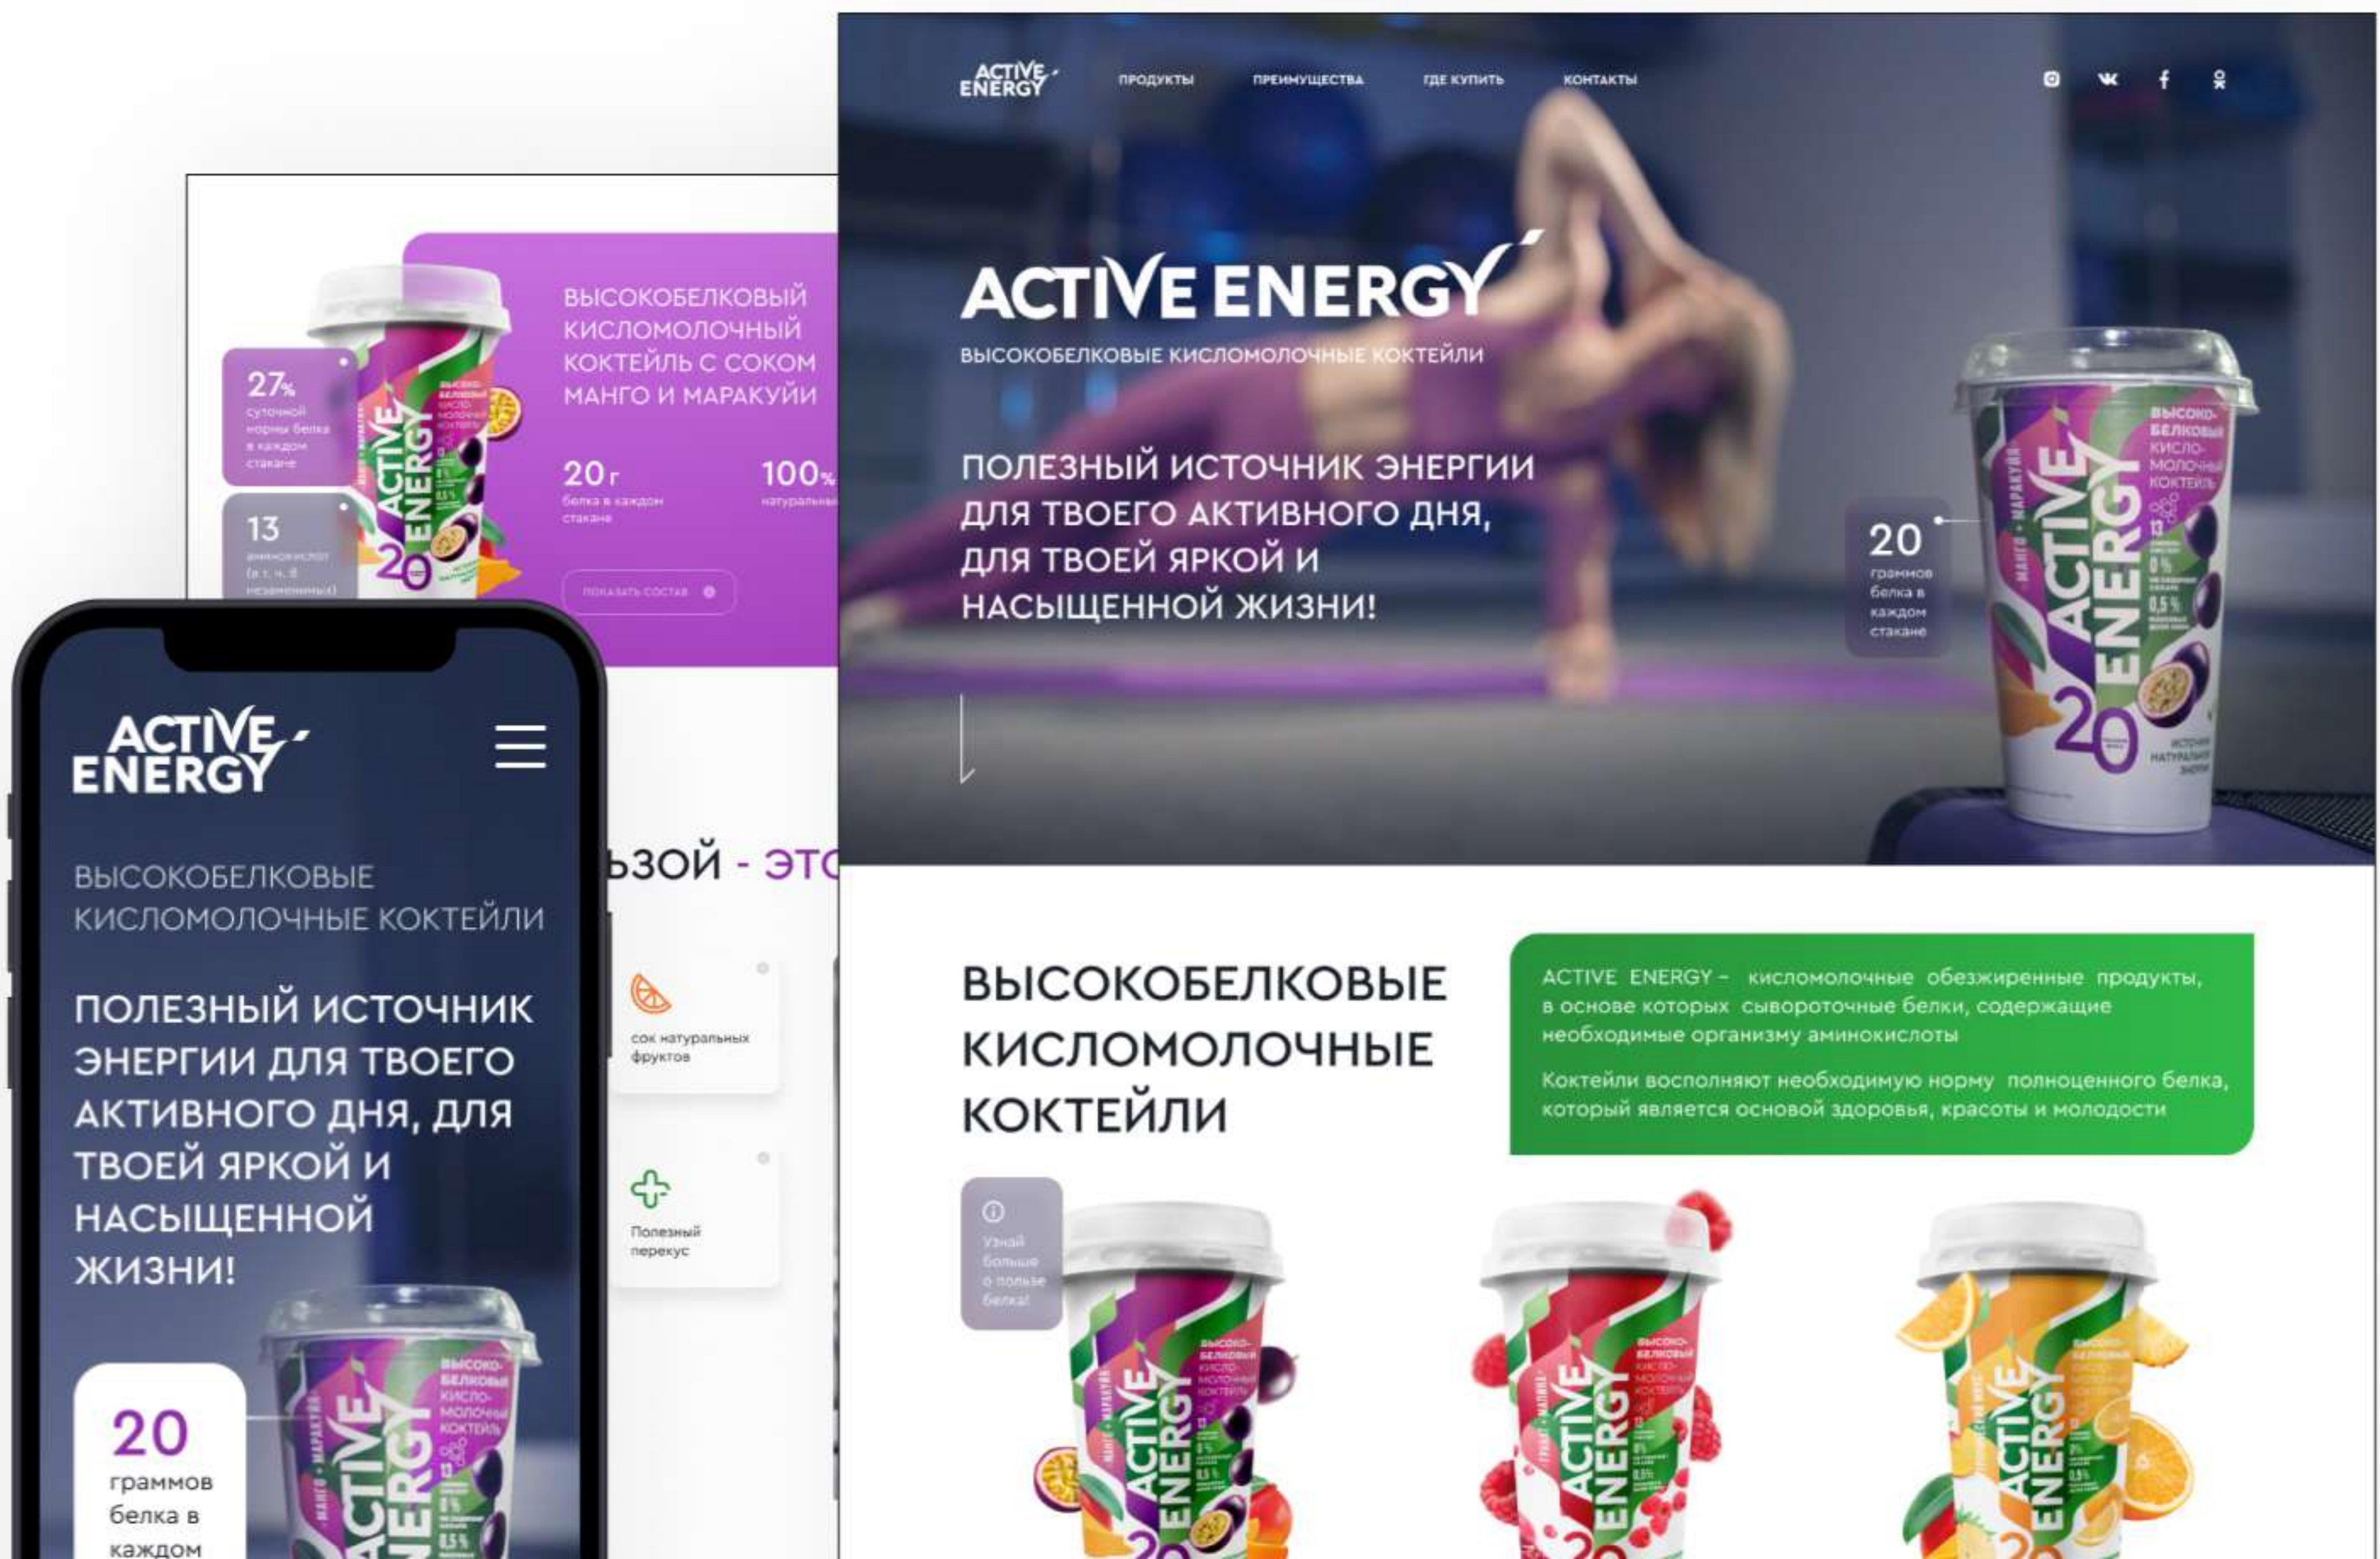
ACTIVE ENERGY

ПРОДУКТЫ ПРЕИМУЩЕСТВА ГДЕ КУПИТЬ КОНТАКТЫ

ACTIVE ENERGY

ВЫСОКОБЕЛКОВЫЕ КИСЛОМОЛОЧНЫЕ КОКТЕЙЛИ

ПОЛЕЗНЫЙ ИСТОЧНИК ЭНЕРГИИ ДЛЯ ТВОЕГО АКТИВНОГО ДНЯ, ДЛЯ ТВОЕЙ ЯРКОЙ И НАСЫЩЕННОЙ ЖИЗНИ!

20 граммов белка в каждом стакане

ВЫСОКОБЕЛКОВЫЕ КИСЛОМОЛОЧНЫЕ КОКТЕЙЛИ

ACTIVE ENERGY – кисломолочные обезжиренные продукты, в основе которых сывороточные белки, содержащие необходимые организму аминокислоты

Коктейли восполняют необходимую норму полноценного белка, который является основой здоровья, красоты и молодости

Узнай больше о пользе белка!

ВЫСОКОБЕЛКОВЫЙ КИСЛОМОЛОЧНЫЙ КОКТЕЙЛЬ С СОКОМ МАНГО И МАРАКУЙИ

27% суточной нормы белка в каждом стакане

13 аминокислот (в т. ч. 8 незаменимых)

20 г белка в каждом стакане

100% натуральны

ПОКАЗАТЬ СОСТАВ

ЬЗОЙ - ЭТ

сок натуральных фруктов

Полезный перекус

ACTIVE ENERGY

ВЫСОКОБЕЛКОВЫЕ КИСЛОМОЛОЧНЫЕ КОКТЕЙЛИ

ПОЛЕЗНЫЙ ИСТОЧНИК ЭНЕРГИИ ДЛЯ ТВОЕГО АКТИВНОГО ДНЯ, ДЛЯ ТВОЕЙ ЯРКОЙ И НАСЫЩЕННОЙ ЖИЗНИ!

20 граммов белка в каждом